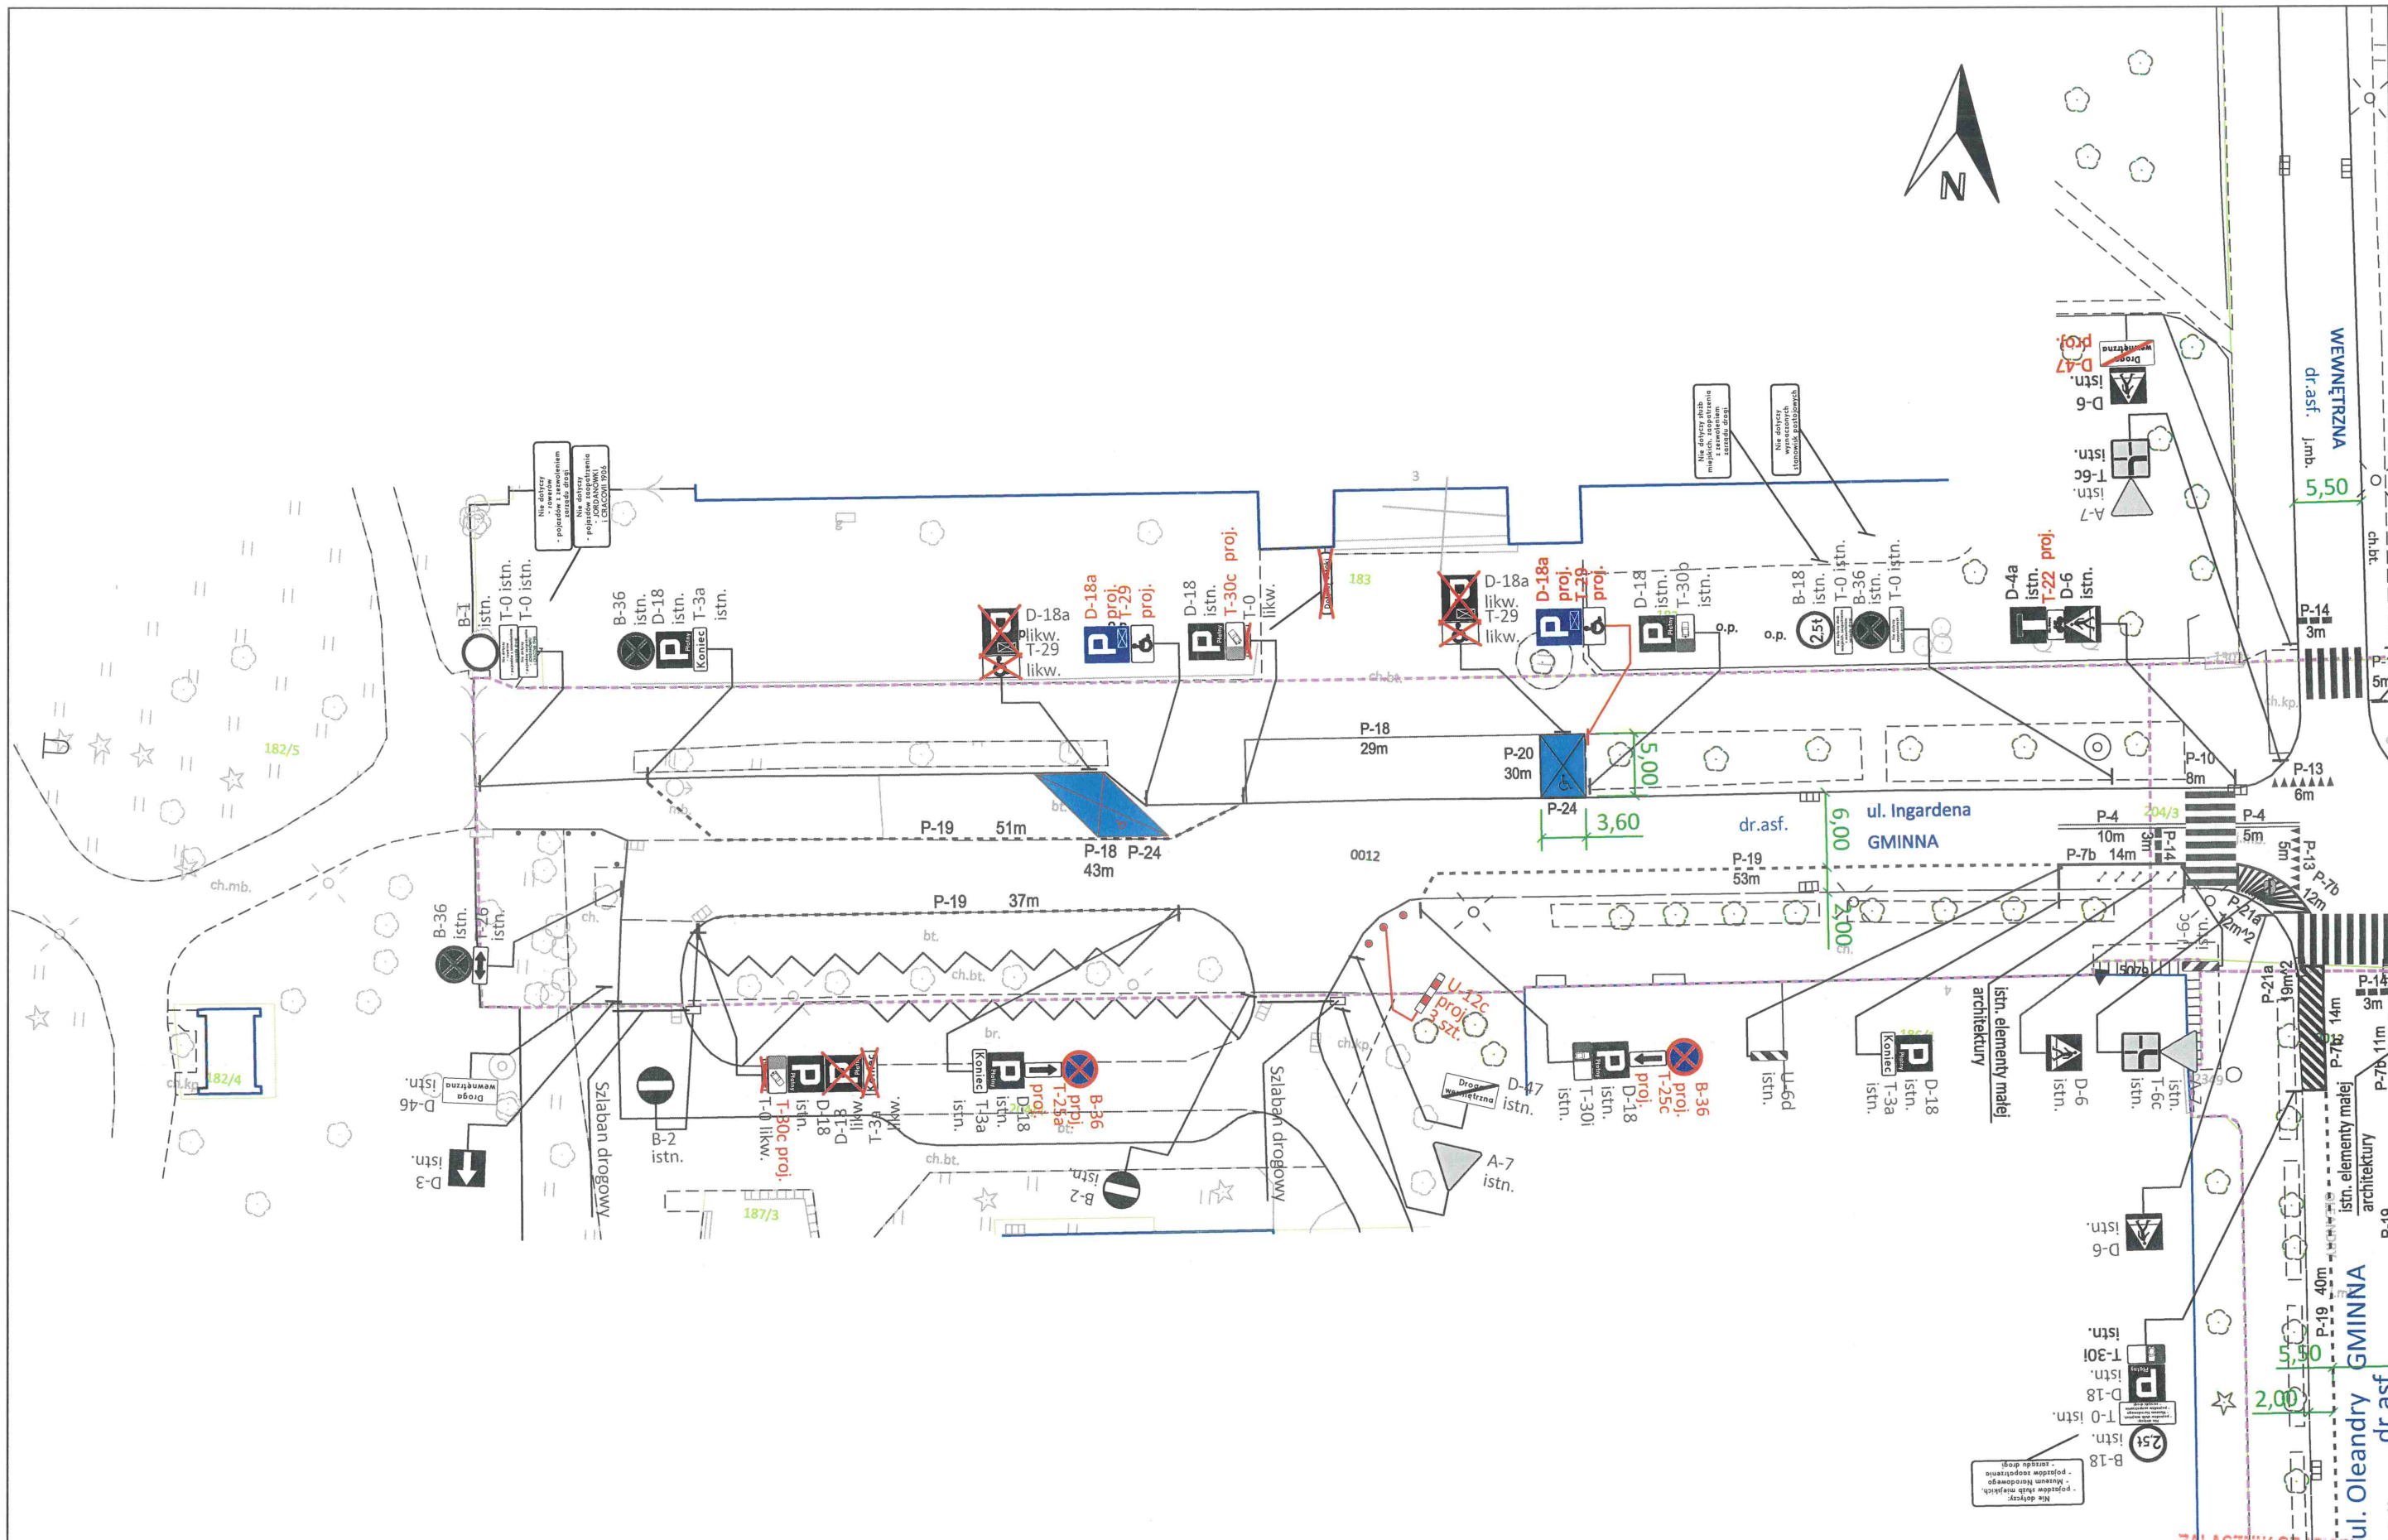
N

WEWNĘTRZNA
dr.asf.
5,50
D-6 istn.
D-47 proj.
Droga wewnętrzna
T-6c istn.
A-7 istn.

Nie dotyczy: - rowerów - pojazdów z zezwoleniem zarządu drogi
Nie dotyczy: - pojazdów zaopatrzenia - JORDANÓWKI i CRACOVII 1906
B-1 istn.
T-0 istn.
T-0 istn.
B-36 istn.
D-18 istn.
T-3a istn.
Koniec
D-18a likw.
T-29 likw.
D-18a proj.
T-29 proj.
D-18 istn.
T-30c proj.
T-0 likw.
183
D-18a likw.
T-29 likw.
D-18a proj.
T-29 proj.
D-18 istn.
T-30b istn.
Nie dotyczy służb miejskich, zaopatrzenia z zezwoleniem zarządu drogi
Nie dotyczy wyznaczonych stanowisk postojowych
o.p.
o.p.
B-18 istn.
2,5t
B-36 istn.
T-0 istn.
T-0 istn.
D-4a istn.
T-22 proj.
D-6 istn.
P-14 3m

182/5
P-18 29m
P-20 30m
5,00
P-24
3,60
P-19 51m
P-18 43m
P-24
0012
dr.asf.
6,00
ul. Ingardena
GMINNA
P-10 8m
P-13 6m
P-4 10m
P-4 5m
204/3
P-14 3m
P-7b 14m
P-19 53m
4,00
P-13 5m
P-7b 12m
P-21a 12m^2
P-21a 19m^2
P-14 3m
P-7b 14m
P-7b 11m
ch.mb.
ch.kp.
ch.bt.

B-36 istn.
T-26 istn.
182/4
D-46 istn.
Droga wewnętrzna
D-3 istn.
Szlaban drogowy
B-2 istn.
P-19 37m
bt.
ch.bt.
br.
T-30c proj.
T-0 likw.
D-18
D-18 likw.
T-3a likw.
Koniec
T-3a istn.
D-18 istn.
T-25a proj.
B-36 proj.
B-2 istn.
187/3
Szlaban drogowy
U-12c proj. 2 szt.
D-47 istn.
Droga wewnętrzna
A-7 istn.
T-30i istn.
D-18 istn.
T-25c proj.
B-36 proj.
U-6d istn.
T-3a istn.
D-18 istn.
Koniec
istn. elementy małej architektury
D-6 istn.
T-6c istn.
A-7
D-6 istn.
T-30i istn.
D-18 istn.
T-0 istn.
B-18 istn.
2,5t
Nie dotyczy: - pojazdów służb miejskich, - Muzeum Narodowego - pojazdów zaopatrzenia - zarządu drogi
istn. elementy małej architektury
P-19 40m
5,50
2,00
ul. Oleandry GMINNA
dr.asf.